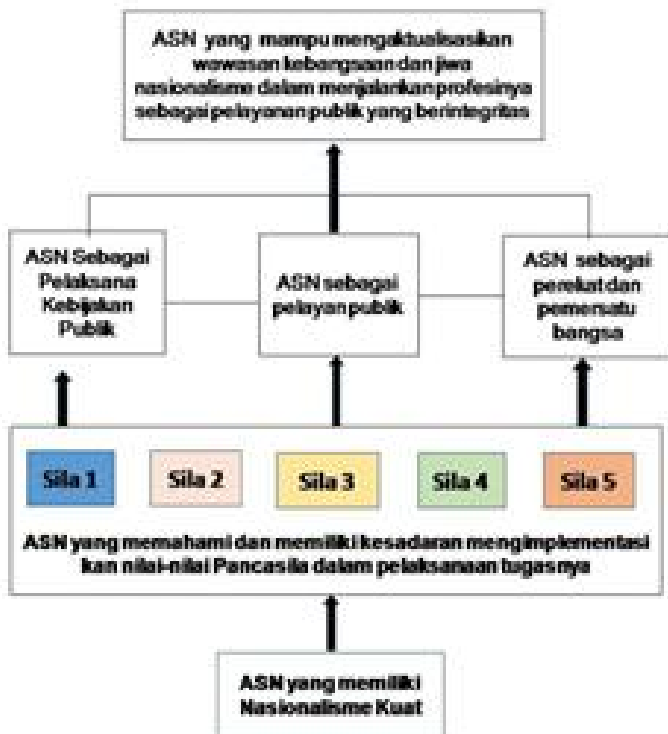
ASN yang mampu mengaktualisasikan wawasan kebangsaan dan jiwa nasionalisme dalam menjalankan profesinya sebagai pelayanan publik yang berintegritas

ASN Sebagai Pelaksana Kebijakan Publik

ASN sebagai pelayan publik

ASN sebagai perekat dan pemersatu bangsa

Sila 1

Sila 2

Sila 3

Sila 4

Sila 5

ASN yang memahami dan memiliki kesadaran mengimplementasikan nilai-nilai Pancasila dalam pelaksanaan tugasnya

ASN yang memiliki Nasionalisme Kuat